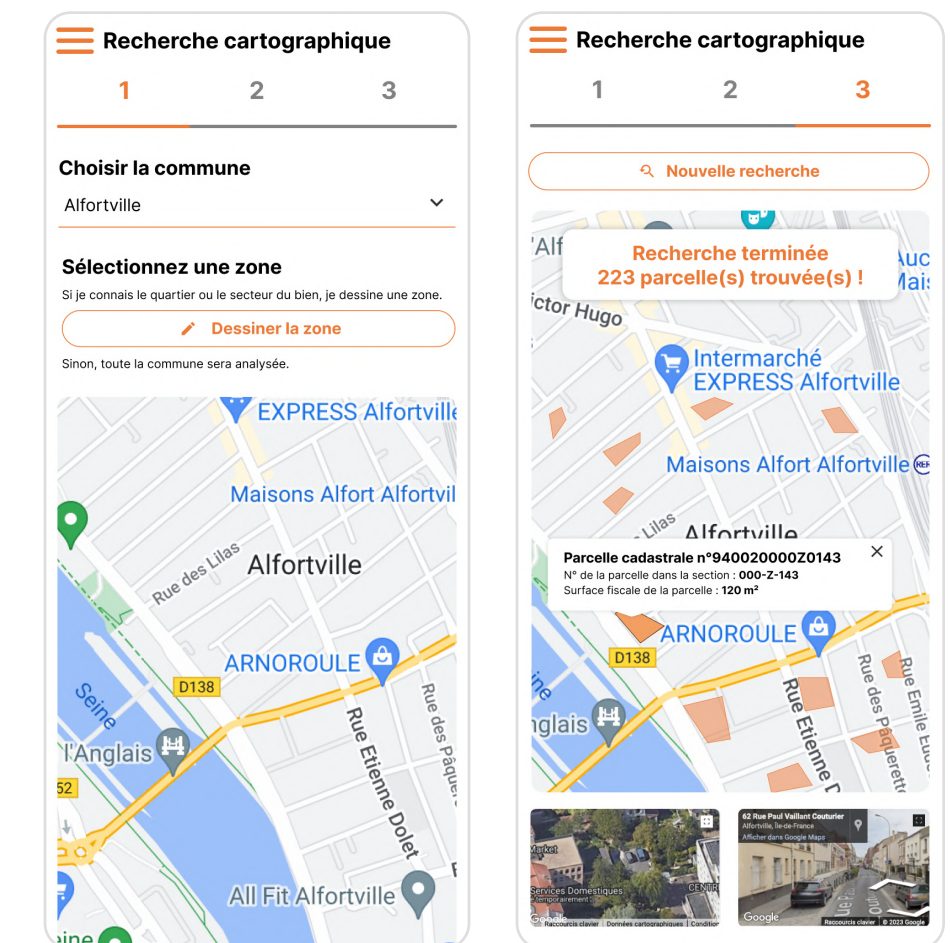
Recherche cartographique

1 2 3

Choisir la commune

Alfortville

Sélectionnez une zone

Si je connais le quartier ou le secteur du bien, je dessine une zone.

Dessiner la zone

Sinon, toute la commune sera analysée.

EXPRESS Alfortville
Maisons Alfort Alfortvil
Rue des Lilas
Alfortville
ARNOROULE
D138
Seine
l'Anglais
Rue Etienne Dolet
Rue des Pâque
52
All Fit Alfortville

Recherche cartographique

1 2 3

Nouvelle recherche

Recherche terminée
223 parcelle(s) trouvée(s) !

'Alf
ictor Hugo
Intermarché
EXPRESS Alfortville
Maisons Alfort Alfortville
Lilas
Alfortville

Parcelle cadastrale n°940020000Z0143
N° de la parcelle dans la section : 000-Z-143
Surface fiscale de la parcelle : 120 m²

ARNOROULE
D138
nglais
Rue Etienne D
Rue des Paquerett
Rue Emile
Auc
Mais

Market
Services Domestiques
Google
Raccourcis clavier Données cartographiques Conditions

62 Rue Paul Vaillant Couturier
Alfortville, Île-de-France
Afficher dans Google Maps
Google
Raccourcis clavier © 2023 Google